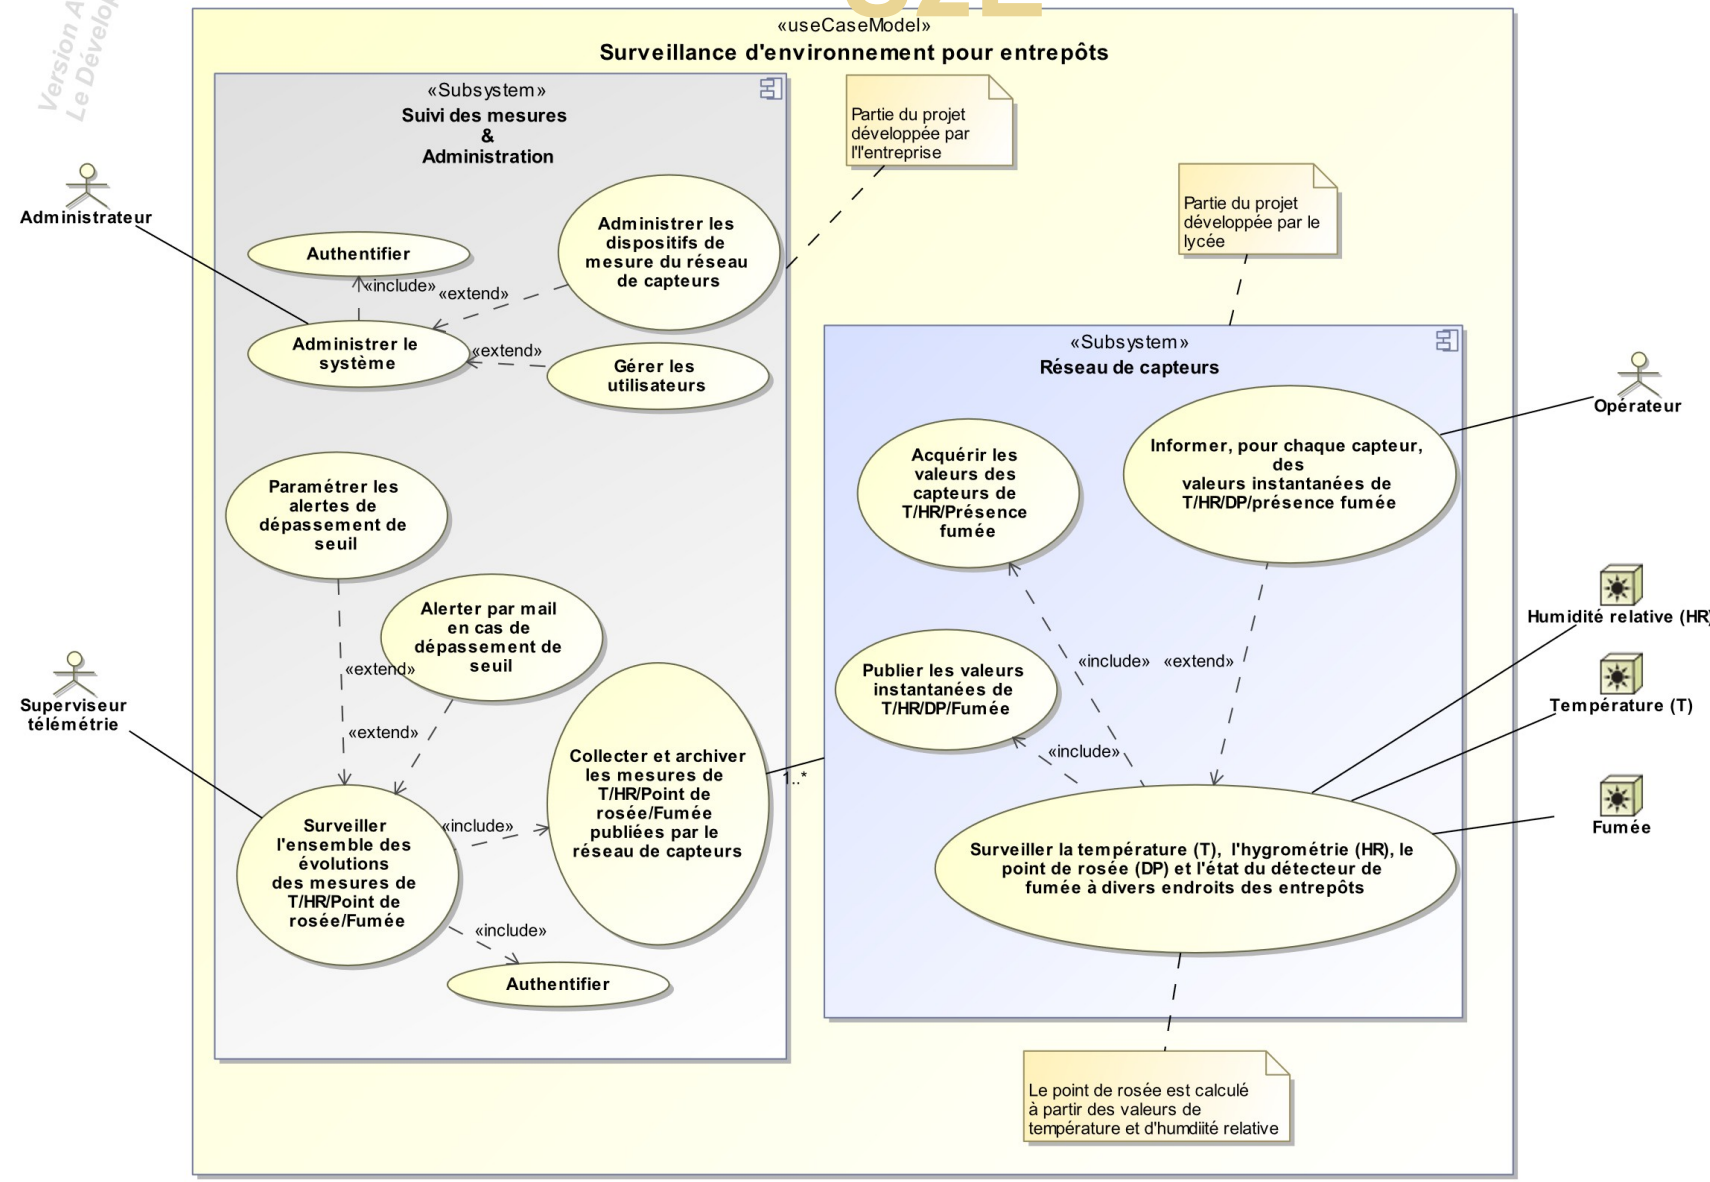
Version A
Le Dévelop

«useCaseModel»
Surveillance d'environnement pour entrepôts

«Subsystem»
Suivi des mesures
&
Administration

Partie du projet développée par l'entreprise

Partie du projet développée par le lycée

Administrateur

Authentifier

«include»

«extend»

Administrer les dispositifs de mesure du réseau de capteurs

Administrer le système

«extend»

Gérer les utilisateurs

«Subsystem»
Réseau de capteurs

Opérateur

Acquérir les valeurs des capteurs de T/HR/Présence fumée

Informer, pour chaque capteur, des valeurs instantanées de T/HR/DP/présence fumée

Paramétrer les alertes de dépassement de seuil

Alerter par mail en cas de dépassement de seuil

Humidité relative (HR)

«extend»

«include»

«extend»

Publier les valeurs instantanées de T/HR/DP/Fumée

Température (T)

Superviseur télémétrie

«extend»

«include»

Collecter et archiver les mesures de T/HR/Point de rosée/Fumée publiées par le réseau de capteurs

1..*

Surveiller l'ensemble des évolutions des mesures de T/HR/Point de rosée/Fumée

«include»

Fumée

Surveiller la température (T), l'hygrométrie (HR), le point de rosée (DP) et l'état du détecteur de fumée à divers endroits des entrepôts

«include»

Authentifier

Le point de rosée est calculé à partir des valeurs de température et d'humdiité relative